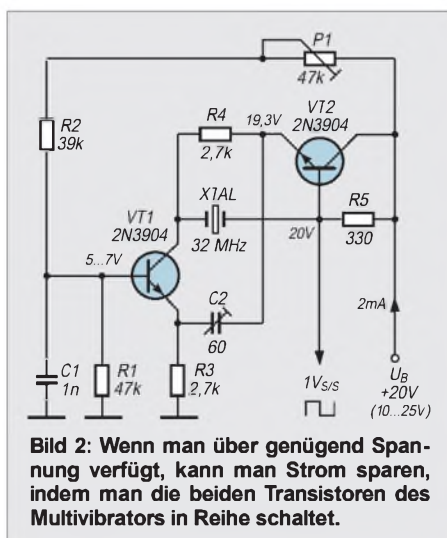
P1
47k

R2
39k

R4
2,7k

19,3V

VT2
2N3904

X1AL
32 MHz

VT1
2N3904

R5
330

20V

5...7V

2mA

C2
60

C1
1n

R1
47k

R3
2,7k

$1V_{S/S}$

$U_B$
+20V
(10...25V)

Bild 2: Wenn man über genügend Spannung verfügt, kann man Strom sparen, indem man die beiden Transistoren des Multivibrators in Reihe schaltet.